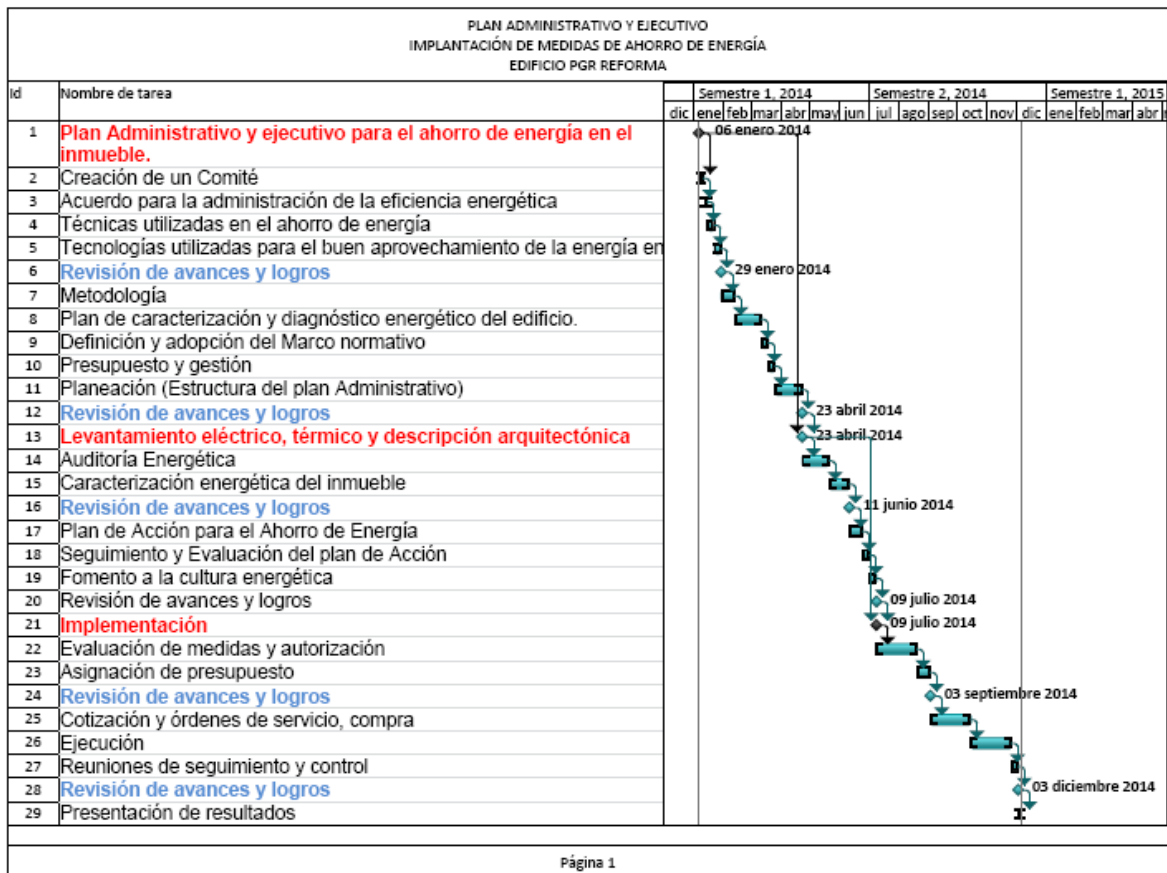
PLAN ADMINISTRATIVO Y EJECUTIVO
IMPLANTACIÓN DE MEDIDAS DE AHORRO DE ENERGÍA
EDIFICIO PGR REFORMA

| Id | Nombre de tarea |
|---|---|
| 1 | Plan Administrativo y ejecutivo para el ahorro de energía en el inmueble. |
| 2 | Creación de un Comité |
| 3 | Acuerdo para la administración de la eficiencia energética |
| 4 | Técnicas utilizadas en el ahorro de energía |
| 5 | Tecnologías utilizadas para el buen aprovechamiento de la energía en |
| 6 | Revisión de avances y logros |
| 7 | Metodología |
| 8 | Plan de caracterización y diagnóstico energético del edificio. |
| 9 | Definición y adopción del Marco normativo |
| 10 | Presupuesto y gestión |
| 11 | Planeación (Estructura del plan Administrativo) |
| 12 | Revisión de avances y logros |
| 13 | Levantamiento eléctrico, térmico y descripción arquitectónica |
| 14 | Auditoría Energética |
| 15 | Caracterización energética del inmueble |
| 16 | Revisión de avances y logros |
| 17 | Plan de Acción para el Ahorro de Energía |
| 18 | Seguimiento y Evaluación del plan de Acción |
| 19 | Fomento a la cultura energética |
| 20 | Revisión de avances y logros |
| 21 | Implementación |
| 22 | Evaluación de medidas y autorización |
| 23 | Asignación de presupuesto |
| 24 | Revisión de avances y logros |
| 25 | Cotización y órdenes de servicio, compra |
| 26 | Ejecución |
| 27 | Reuniones de seguimiento y control |
| 28 | Revisión de avances y logros |
| 29 | Presentación de resultados |

Semestre 1, 2014 | Semestre 2, 2014 | Semestre 1, 2015
dic ene feb mar abr may jun jul ago sep oct nov dic ene feb mar abr

06 enero 2014
29 enero 2014
23 abril 2014
23 abril 2014
11 junio 2014
09 julio 2014
09 julio 2014
03 septiembre 2014
03 diciembre 2014

Página 1